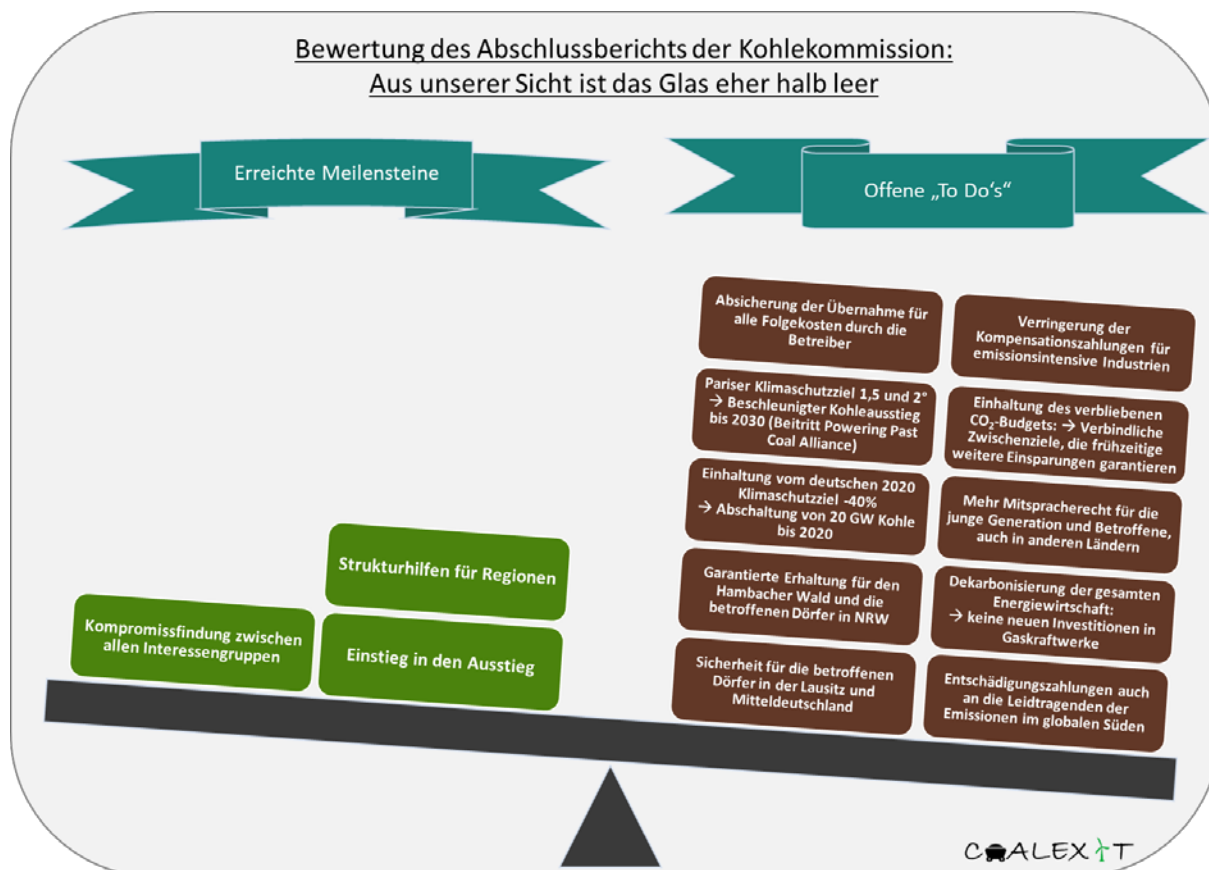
Bewertung des Abschlussberichts der Kohlekommission:
Aus unserer Sicht ist das Glas eher halb leer

Erreichte Meilensteine

Offene „To Do's"

Absicherung der Übernahme für alle Folgekosten durch die Betreiber

Verringerung der Kompensationszahlungen für emissionsintensive Industrien

Pariser Klimaschutzziel 1,5 und 2° → Beschleunigter Kohleausstieg bis 2030 (Beitritt Powering Past Coal Alliance)

Einhaltung des verbliebenen $CO_2$-Budgets: → Verbindliche Zwischenziele, die frühzeitige weitere Einsparungen garantieren

Einhaltung vom deutschen 2020 Klimaschutzziel -40% → Abschaltung von 20 GW Kohle bis 2020

Mehr Mitspracherecht für die junge Generation und Betroffene, auch in anderen Ländern

Strukturhilfen für Regionen

Garantierte Erhaltung für den Hambacher Wald und die betroffenen Dörfer in NRW

Dekarbonisierung der gesamten Energiewirtschaft: → keine neuen Investitionen in Gaskraftwerke

Kompromissfindung zwischen allen Interessengruppen

Einstieg in den Ausstieg

Sicherheit für die betroffenen Dörfer in der Lausitz und Mitteldeutschland

Entschädigungszahlungen auch an die Leidtragenden der Emissionen im globalen Süden

COALEXIT